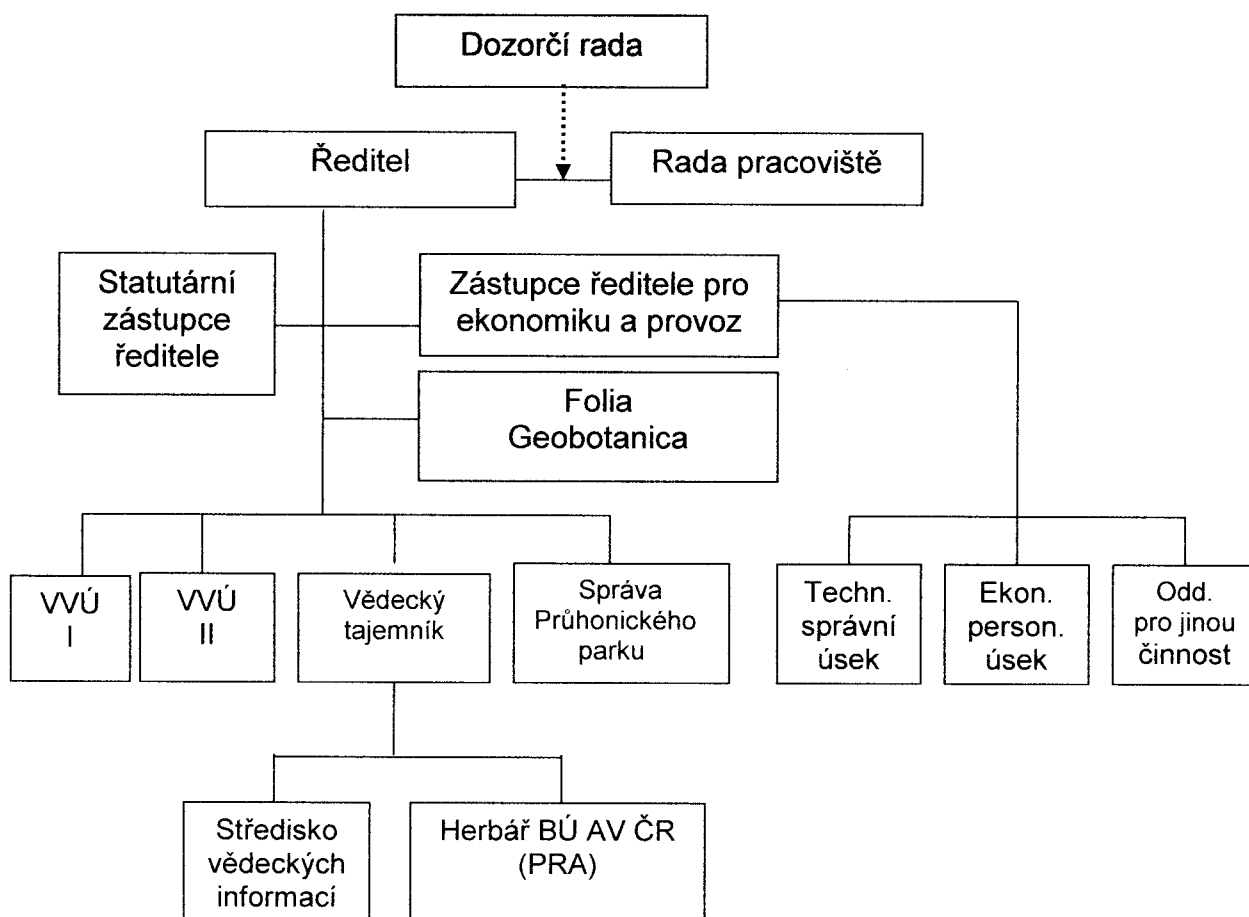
Dozorčí rada

Ředitel

Rada pracoviště

Statutární zástupce ředitele

Zástupce ředitele pro ekonomiku a provoz

Folia Geobotanica

VVÚ I

VVÚ II

Vědecký tajemník

Správa Průhonického parku

Techn. správní úsek

Ekon. person. úsek

Odd. pro jinou činnost

Středisko vědeckých informací

Herbář BÚ AV ČR (PRA)